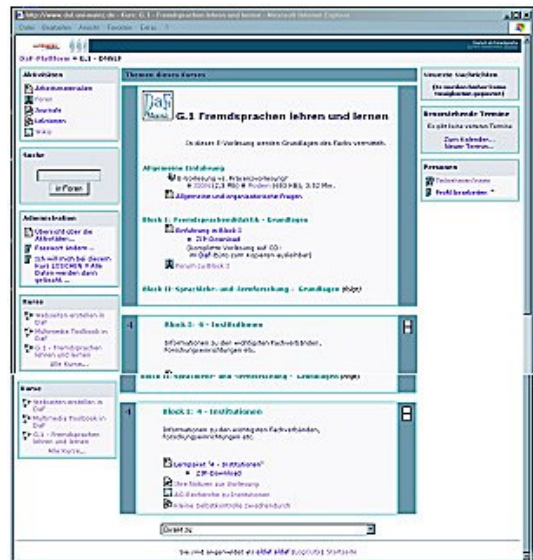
http://www.daf.uni-mainz.de - Kurs: G.1 - Fremdsprachen lehren und lernen - Microsoft Internet Explorer

Datei Bearbeiten Ansicht Favoriten Extras ?

DaF-Plattform » G.1 - DAFLF

Aktivitäten
Arbeitsmaterialien
Foren
Journale
Lektionen
Wikis

Suche
in Foren

Administration
Übersicht über die Aktivitäten
Passwort ändern ...
Ich will mich bei diesem Kurs LÖSCHEN → Alle Daten werden dann gelöscht ...

Kurse
Webseiten erstellen in DaF
Multimedia Toolbook in DaF
G.1 - Fremdsprachen lehren und lernen
Alle Kurse...

Kurse
Webseiten erstellen in DaF
Multimedia Toolbook in DaF
G.1 - Fremdsprachen lehren und lernen
Alle Kurse...

Themen dieses Kurses

G.1 Fremdsprachen lehren und lernen

In dieser E-Vorlesung werden Grundlagen des Faches vermittelt.

Allgemeine Einführung
E-Vorlesung vs. Präsenzvorlesung?
ZIP (2,3 MB) Podcast (683 KB), 3:52 Min.
Allgemeine und organisatorische Fragen

Block I: Fremdsprachendidaktik - Grundlagen
Einführung in Block I
ZIP-Download
(komplette Vorlesung auf CD - im DaF-Büro zum Kopieren ausleihbar)
Forum zu Block I

Block II: Spracherwerb- und -lernforschung - Grundlagen (folgt)

4 Block 3: 4 - Institutionen
Informationen zu den wichtigsten Fachverbänden, Forschungseinrichtungen etc.

Block II: Spracherwerb- und -lernforschung - Grundlagen (folgt)

4 Block 3: 4 - Institutionen
Informationen zu den wichtigsten Fachverbänden, Forschungseinrichtungen etc.

Lernpaket "4 - Institutionen"
ZIP-Download
Ihre Notizen zur Vorlesung
AG Recherche zu Institutionen
Kleine Selbstkontrolle zwischendurch

Neueste Nachrichten
(Es wurden bisher keine Neuigkeiten gepostet)

Bevorstehende Termine
Es gibt keine weiteren Termine
Zum Kalender...
Neuer Termin...

Personen
Teilnehmer/innen
Profil bearbeiten

Direkt zu

Sie sind angemeldet als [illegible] (Logout) Startseite